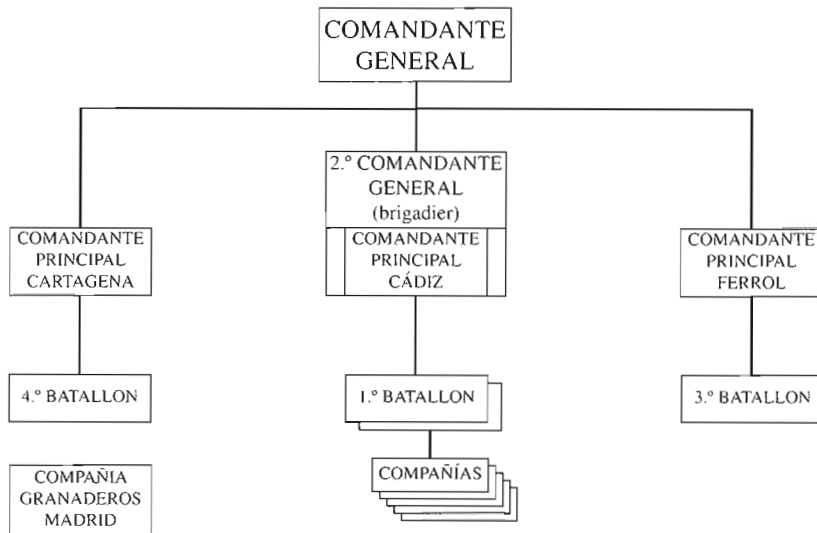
COMANDANTE GENERAL

2.º COMANDANTE GENERAL (brigadier)

COMANDANTE PRINCIPAL CARTAGENA

COMANDANTE PRINCIPAL CÁDIZ

COMANDANTE PRINCIPAL FERROL

4.º BATALLON

1.º BATALLON

3.º BATALLON

COMPAÑIA GRANADEROS MADRID

COMPAÑÍAS